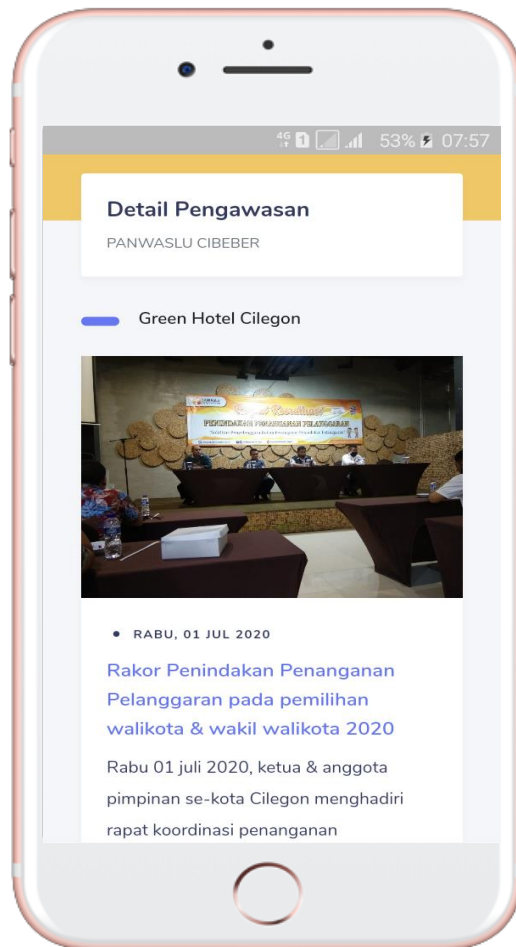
4G 1 53% 07:57

Detail Pengawasan

PANWASLU CIBEBER

Green Hotel Cilegon

PENINDAKAN PENANGANAN PELANGGARAN

• RABU, 01 JUL 2020

Rakor Penindakan Penanganan Pelanggaran pada pemilihan walikota & wakil walikota 2020

Rabu 01 juli 2020, ketua & anggota pimpinan se-kota Cilegon menghadiri rapat koordinasi penanganan